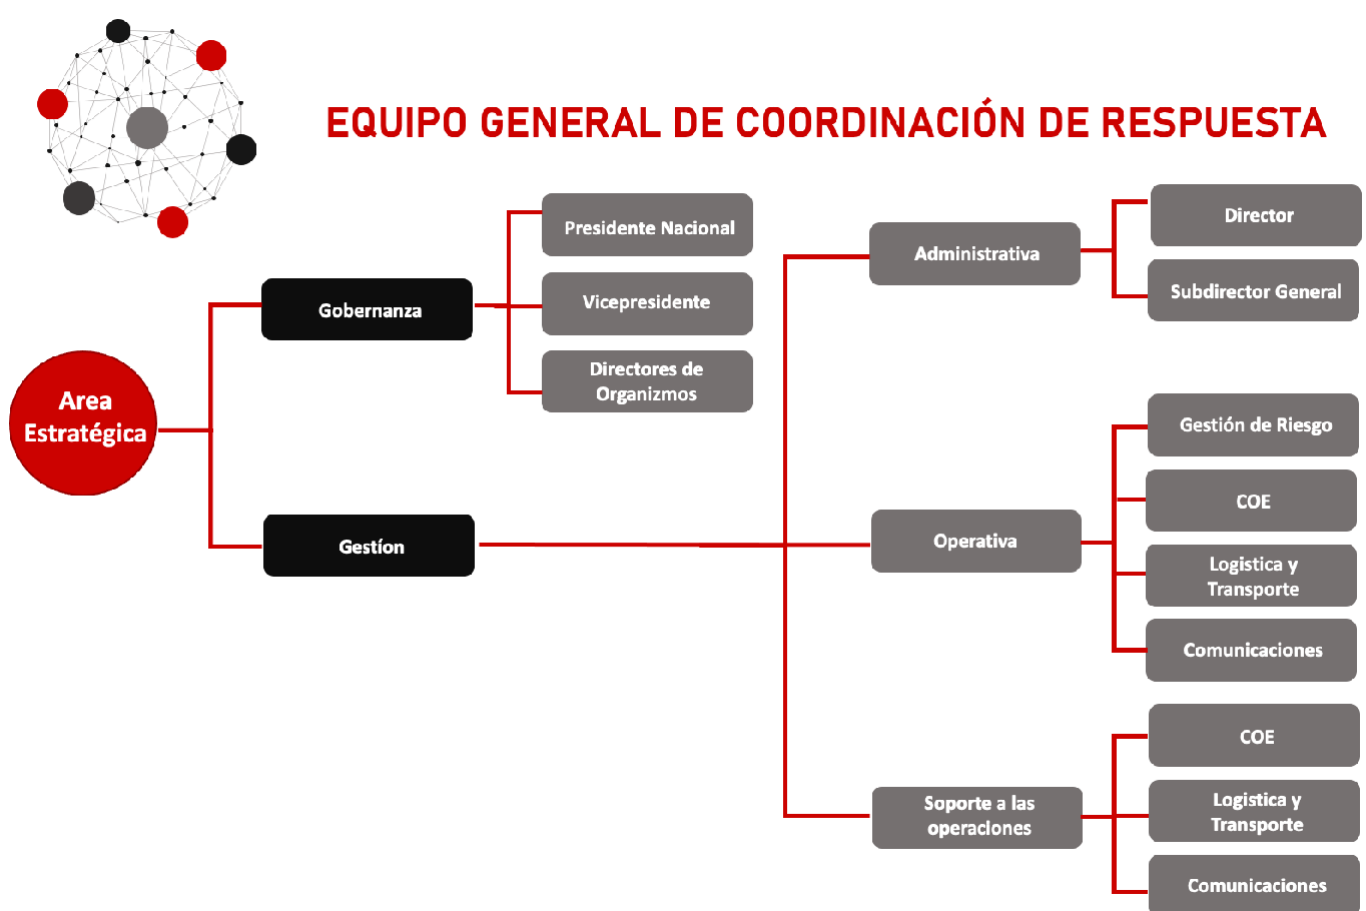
EQUIPO GENERAL DE COORDINACIÓN DE RESPUESTA

Area Estratégica

Gobernanza

Presidente Nacional

Vicepresidente

Directores de Organizmos

Gestíon

Administrativa

Director

Subdirector General

Operativa

Gestión de Riesgo

COE

Logistica y Transporte

Comunicaciones

Soporte a las operaciones

COE

Logistica y Transporte

Comunicaciones